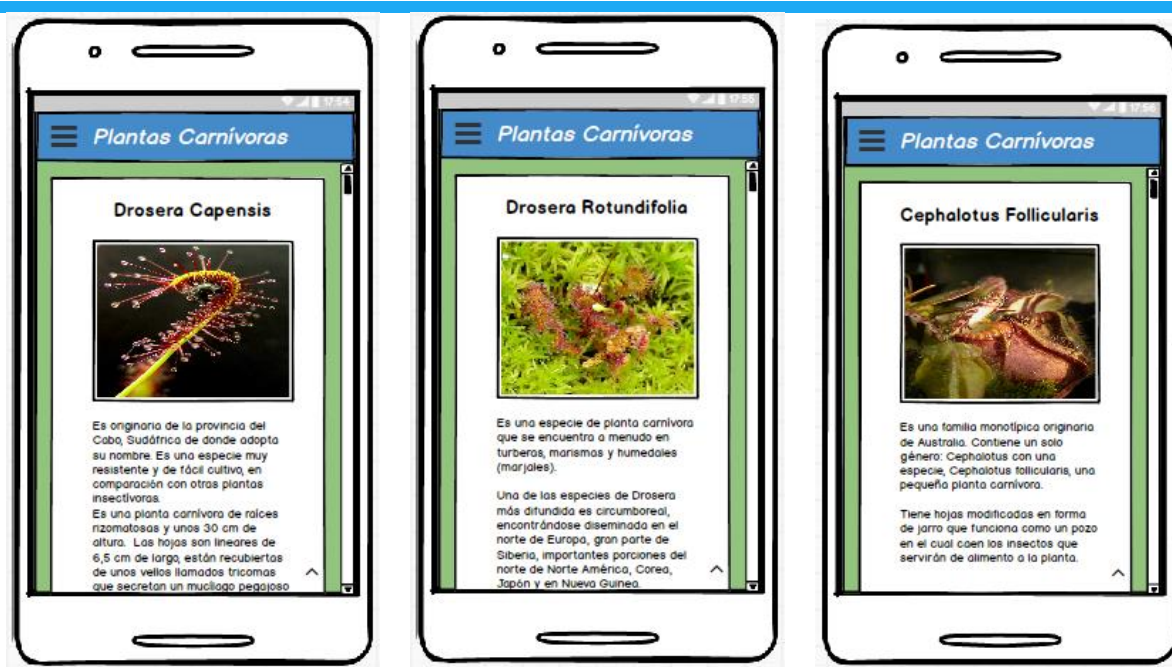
17:54

Plantas Carnívoras

Drosera Capensis

Es originaria de la provincia del Cabo, Sudáfrica de donde adopta su nombre. Es una especie muy resistente y de fácil cultivo, en comparación con otras plantas insectívoras.
Es una planta carnívora de raíces rizomatosas y unos 30 cm de altura. Las hojas son lineares de 6,5 cm de largo, están recubiertas de unos vellos llamados tricomas que secretan un mucílago pegajoso

17:55

Plantas Carnívoras

Drosera Rotundifolia

Es una especie de planta carnívora que se encuentra a menudo en turberas, marismas y humedales (marjales).

Una de las especies de Drosera más difundida es circumboreal, encontrándose diseminada en el norte de Europa, gran parte de Siberia, importantes porciones del norte de Norte América, Corea, Japón y en Nueva Guinea.

17:56

Plantas Carnívoras

Cephalotus Follicularis

Es una familia monotípica originaria de Australia. Contiene un solo género: Cephalotus con una especie, Cephalotus follicularis, una pequeña planta carnívora.

Tiene hojas modificadas en forma de jarro que funciona como un pozo en el cual caen los insectos que servirán de alimento a la planta.